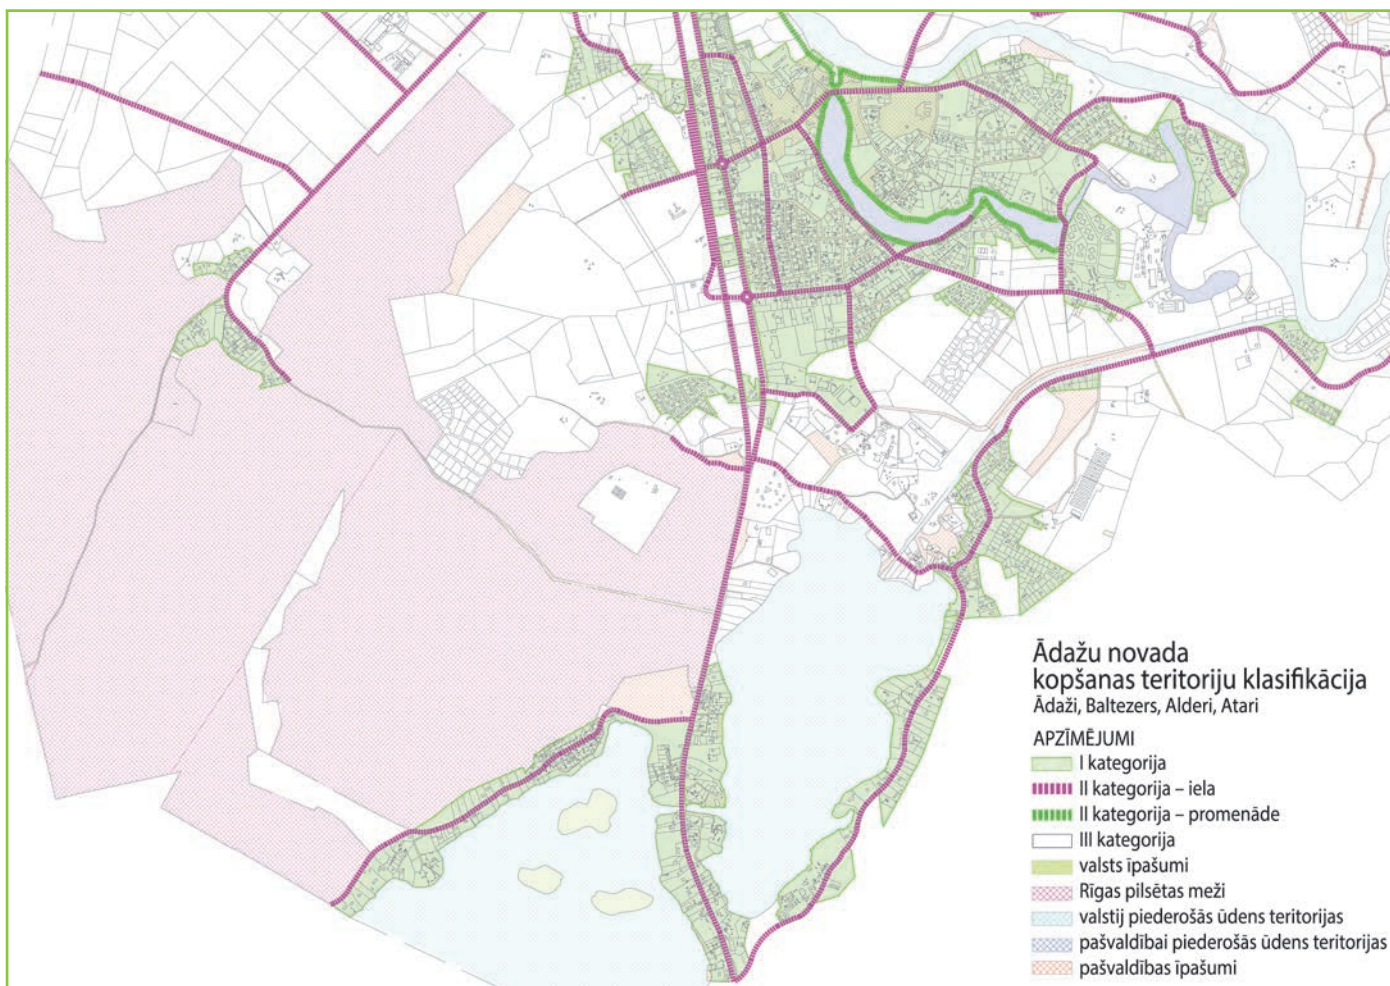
Ādažu novada
kopšanas teritoriju klasifikācija
Ādaži, Baltezers, Alderi, Atari

APZĪMĒJUMI
I kategorija
II kategorija – iela
II kategorija – promenāde
III kategorija
valsts īpašumi
Rīgas pilsētas meži
valstij piederošās ūdens teritorijas
pašvaldībai piederošās ūdens teritorijas
pašvaldības īpašumi